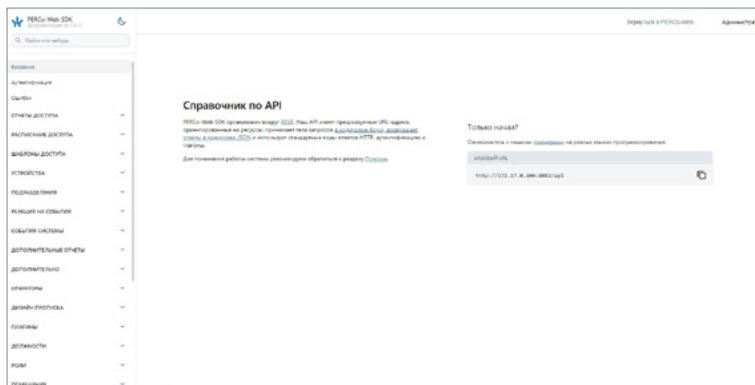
PERCo-Web SDK
Документация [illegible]

Найти что-нибудь

Введение
Аутентификация
Ошибки
ОТЧЕТЫ ДОСТУПА
РАСПИСАНИЕ ДОСТУПА
ШАБЛОНЫ ДОСТУПА
УСТРОЙСТВА
ПОДРАЗДЕЛЕНИЯ
РЕАКЦИЯ НА СОБЫТИЯ
СОБЫТИЯ СИСТЕМЫ
ДОПОЛНИТЕЛЬНЫЕ ОТЧЕТЫ
ДОПОЛНИТЕЛЬНО
ОПЕРАТОРЫ
ДИЗАЙН ПРОПУСКА
ПЛАГИНЫ
ДОЛЖНОСТИ
РОЛИ
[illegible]

Вернуться в PERCo-Web
Администратор

Справочник по API

PERCo-Web SDK организован вокруг REST. Наш API имеет предсказуемые URL-адреса, ориентированные на ресурсы, принимает тела запросов в кодировке form, возвращает ответы в кодировке JSON и использует стандартные коды ответов HTTP, аутентификацию и глаголы.

Для понимания работы системы рекомендуем обратиться к разделу Помощь.

Только начали?

Ознакомьтесь с нашими примерами на разных языках программирования.

БАЗОВЫЙ URL

http://172.17.0.100:8082/api